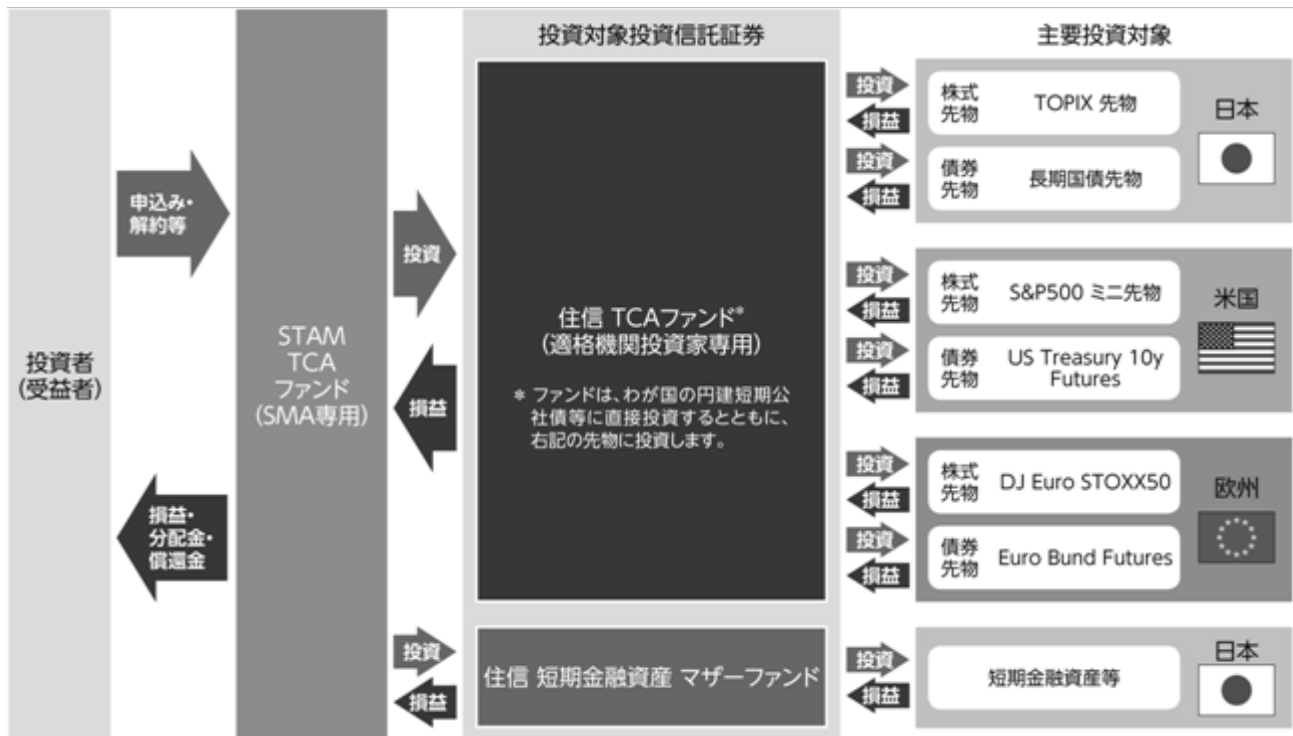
投資者
(受益者)

申込み・
解約等

損益・
分配金・
償還金

STAM
TCA
ファンド
(SMA専用)

投資

損益

投資

損益

投資対象投資信託証券

住信 TCAファンド*
(適格機関投資家専用)

* ファンドは、わが国の円建短期公社債等に直接投資するとともに、右記の先物に投資します。

住信 短期金融資産 マザーファンド

主要投資対象

投資
損益
株式先物 TOPIX 先物
投資
損益
債券先物 長期国債先物
日本

投資
損益
株式先物 S&P500 ミニ先物
投資
損益
債券先物 US Treasury 10y Futures
米国

投資
損益
株式先物 DJ Euro STOXX50
投資
損益
債券先物 Euro Bund Futures
欧州

投資
損益
短期金融資産等
日本